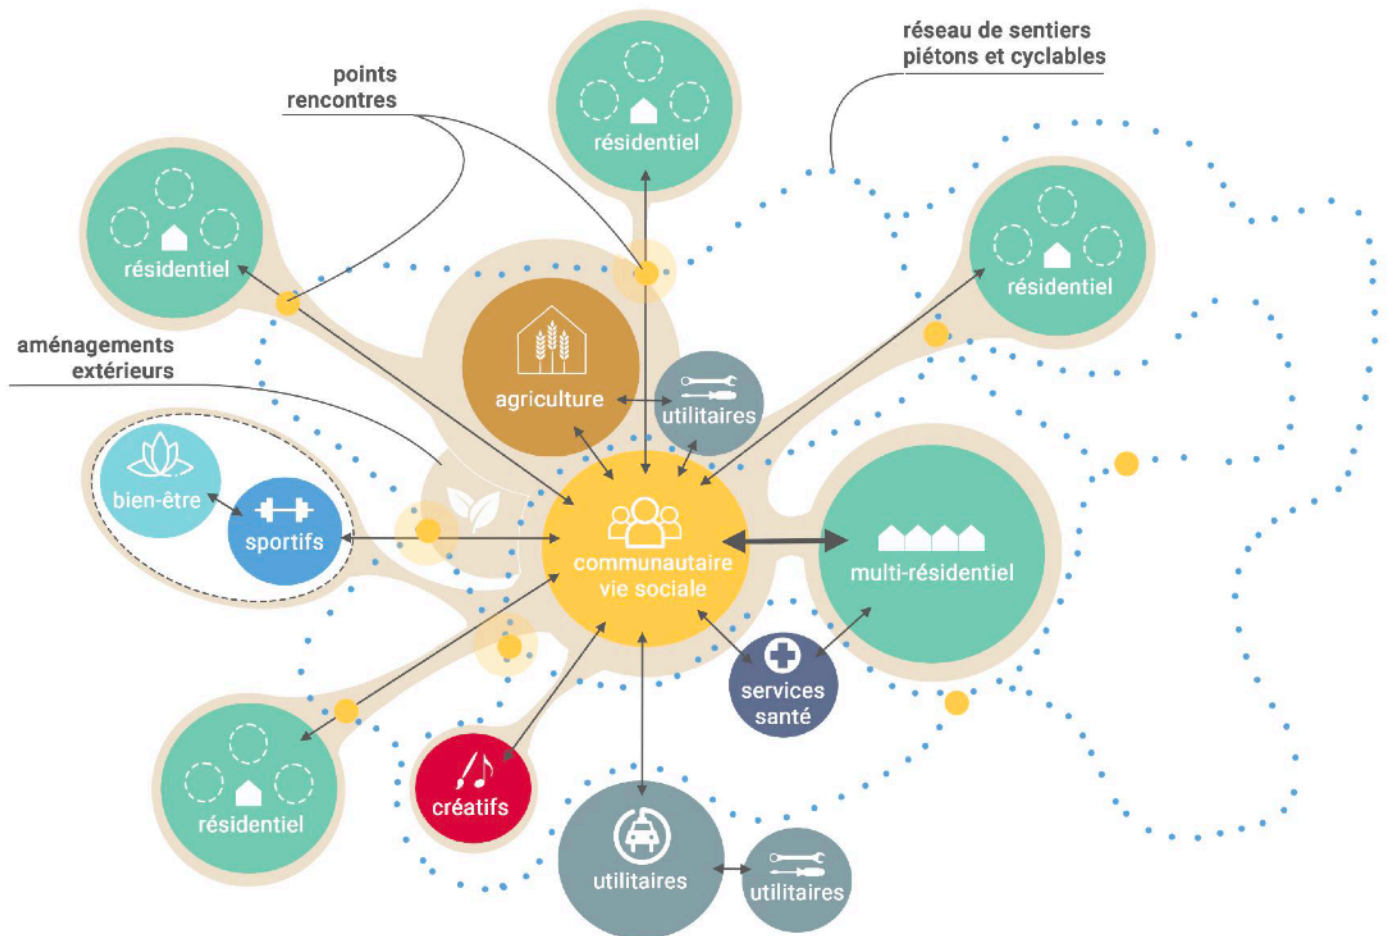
réseau de sentiers piétons et cyclables

points rencontres

résidentiel

résidentiel

résidentiel

aménagements extérieurs

agriculture

utilitaires

bien-être

sportifs

communautaire vie sociale

multi-résidentiel

services santé

résidentiel

créatifs

utilitaires

utilitaires